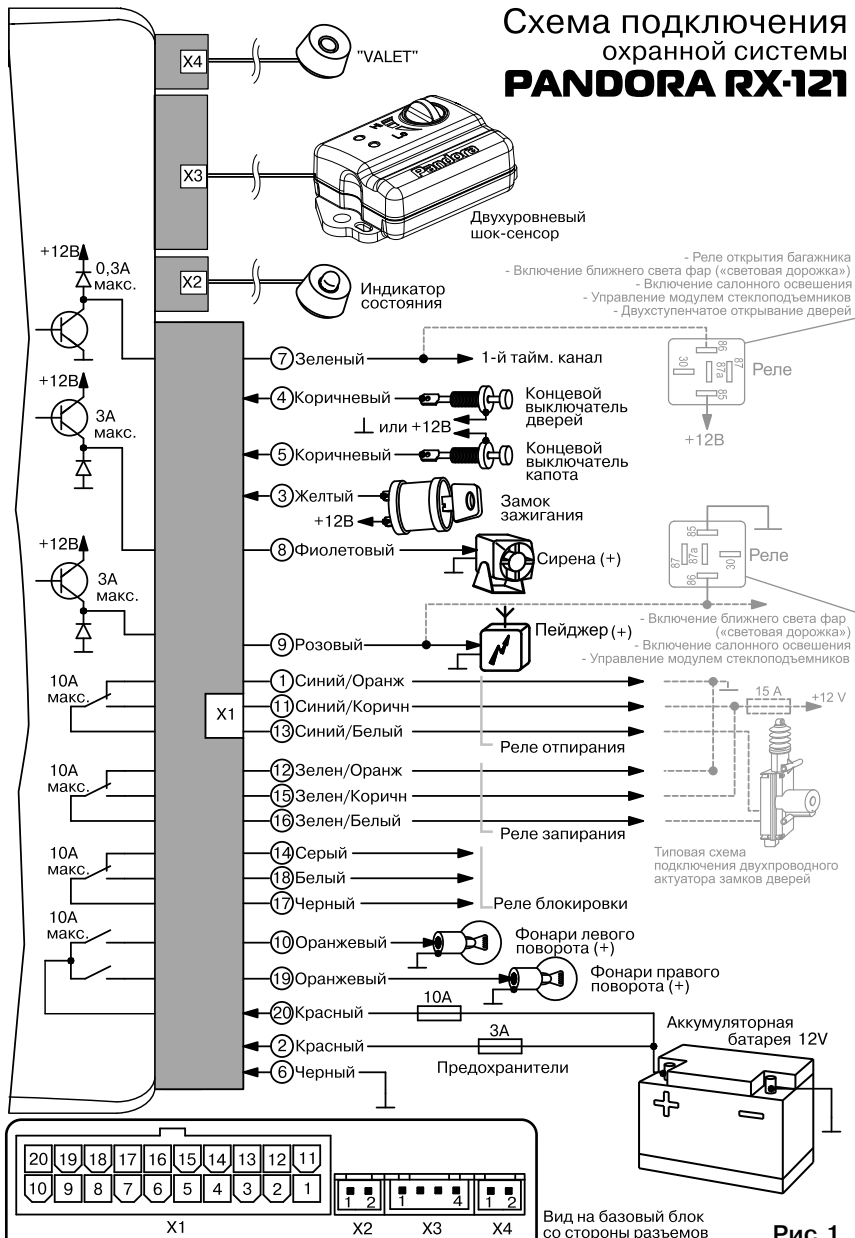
Схема подключения
охранной системы
PANDORA RX-121

X4
"VALET"

X3
Pandora
Двухуровневый шок-сенсор

+12В
0,3А макс.
X2
Индикатор состояния

- Реле открытия багажника
- Включение ближнего света фар («световая дорожка»)
- Включение салонного освещения
- Управление модулем стеклоподъемников
- Двухступенчатое открывание дверей

7 Зеленый
1-й тайм. канал
Реле
86 30 87 87а 85
+12В

+12В
3А макс.
4 Коричневый
Концевой выключатель дверей
⊥ или +12В
5 Коричневый
Концевой выключатель капота
3 Желтый
+12В
Замок зажигания

+12В
3А макс.
8 Фиолетовый
Сирена (+)
Реле
85 30 87 87а 86

9 Розовый
Пейджер (+)
- Включение ближнего света фар («световая дорожка»)
- Включение салонного освещения
- Управление модулем стеклоподъемников

10А макс.
X1
1 Синий/Оранж
11 Синий/Коричн
13 Синий/Белый
Реле отпирания
15 А
+12 V

10А макс.
12 Зелен/Оранж
15 Зелен/Коричн
16 Зелен/Белый
Реле запирания
Типовая схема подключения двухпроводного актуатора замков дверей

10А макс.
14 Серый
18 Белый
17 Черный
Реле блокировки

10А макс.
10 Оранжевый
Фонари левого поворота (+)
19 Оранжевый
Фонари правого поворота (+)

20 Красный
10А
Аккумуляторная батарея 12V
2 Красный
3А
Предохранители
6 Черный

| 20 | 19 | 18 | 17 | 16 | 15 | 14 | 13 | 12 | 11 |
|---|---|---|---|---|---|---|---|---|---|
| 10 | 9 | 8 | 7 | 6 | 5 | 4 | 3 | 2 | 1 |

X1
1 2
X2
1 4
X3
1 2
X4
Вид на базовый блок со стороны разъемов
Рис. 1